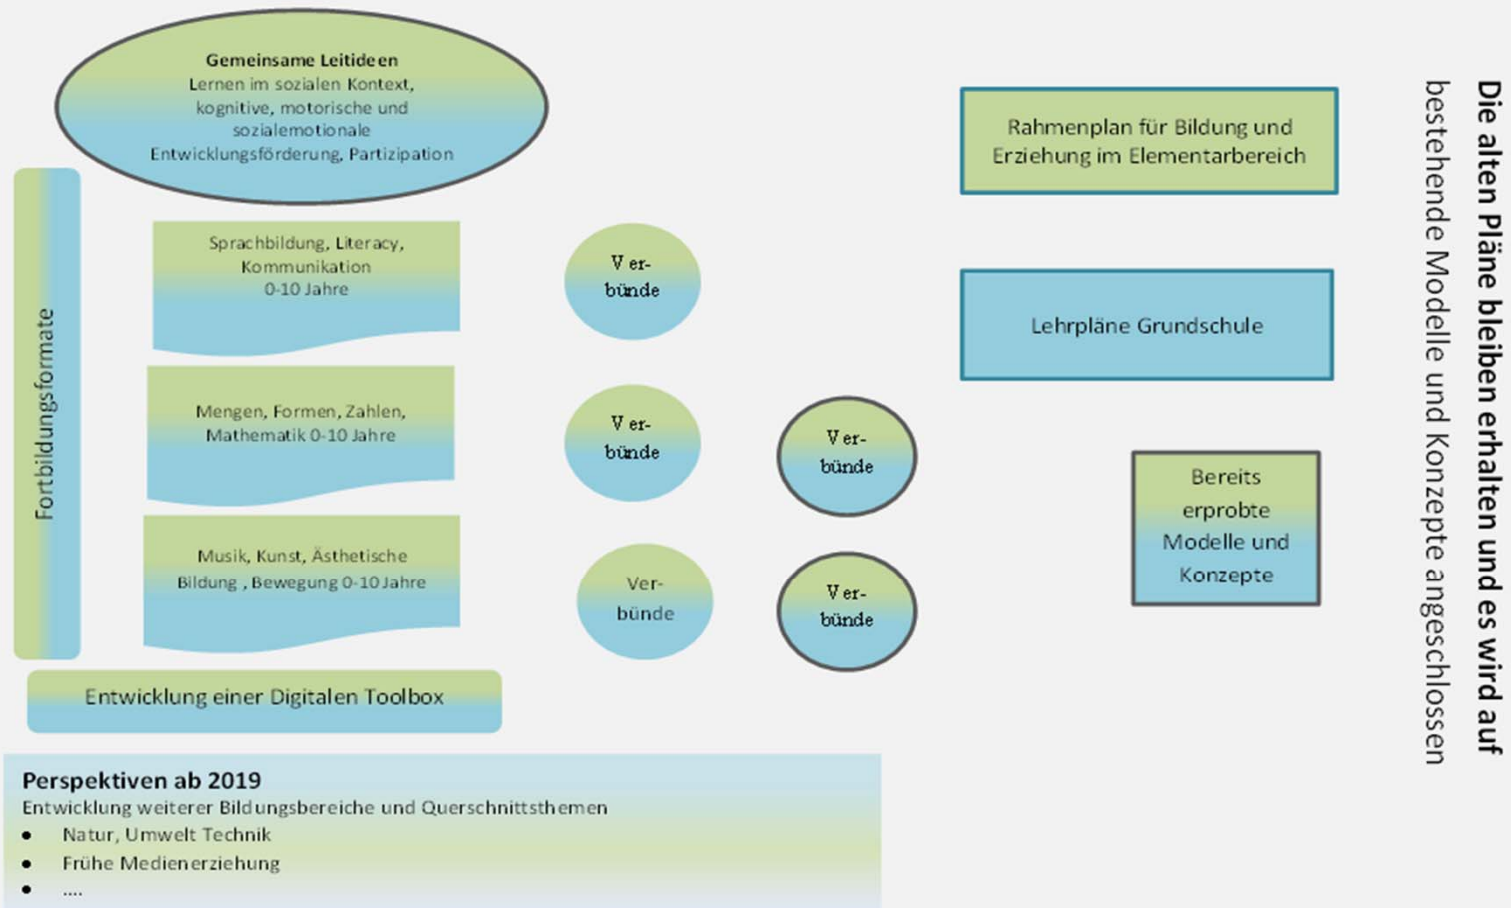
**Gemeinsame Leitideen**
Lernen im sozialen Kontext, kognitive, motorische und sozialemotionale Entwicklungsförderung, Partizipation

Fortbildungsformate

Sprachbildung, Literacy, Kommunikation 0-10 Jahre

Mengen, Formen, Zahlen, Mathematik 0-10 Jahre

Musik, Kunst, Ästhetische Bildung , Bewegung 0-10 Jahre

Verbünde

Verbünde

Verbünde

Verbünde

Verbünde

Entwicklung einer Digitalen Toolbox

Rahmenplan für Bildung und Erziehung im Elementarbereich

Lehrpläne Grundschule

Bereits erprobte Modelle und Konzepte

**Die alten Pläne bleiben erhalten und es wird auf** bestehende Modelle und Konzepte angeschlossen

**Perspektiven ab 2019**
Entwicklung weiterer Bildungsbereiche und Querschnittsthemen
- Natur, Umwelt Technik
- Frühe Medienerziehung
- ....